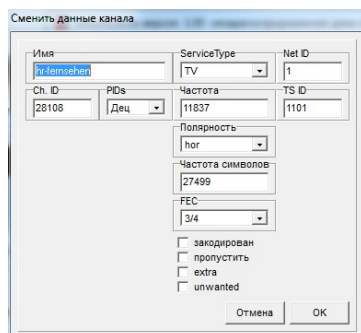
Сменить данные канала

Имя
hr-fernsehen

ServiceType
TV

Net ID
1

Ch. ID
28108

PIDs
Дец

Частота
11837

TS ID
1101

Полярность
hor

Частота символов
27499

FEC
3/4

закодирован
пропустить
extra
unwanted

Отмена
OK